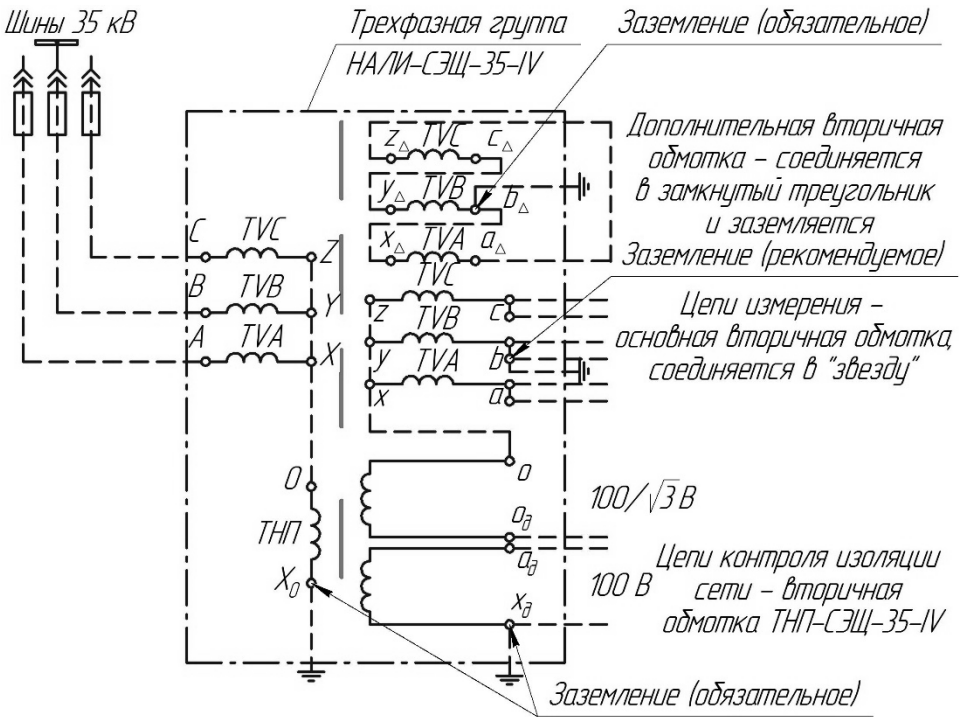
Шины 35 кВ

Трехфазная группа НАЛИ-СЭЩ-35-IV

Заземление (обязательное)

Дополнительная вторичная обмотка – соединяется в замкнутый треугольник и заземляется

$z_{\Delta}$ TVC $c_{\Delta}$

$y_{\Delta}$ TVB $b_{\Delta}$

$x_{\Delta}$ TVA $a_{\Delta}$

Заземление (рекомендуемое)

C TVC Z

B TVB Y

A TVA X

TVC

z TVB c

y TVA b

x a

Цепи измерения – основная вторичная обмотка, соединяется в "звезду"

O

ТНП

$X_0$

o

$100/\sqrt{3}$ В

$o_д$

$a_д$

100 В

$x_д$

Цепи контроля изоляции сети – вторичная обмотка ТНП-СЭЩ-35-IV

Заземление (обязательное)